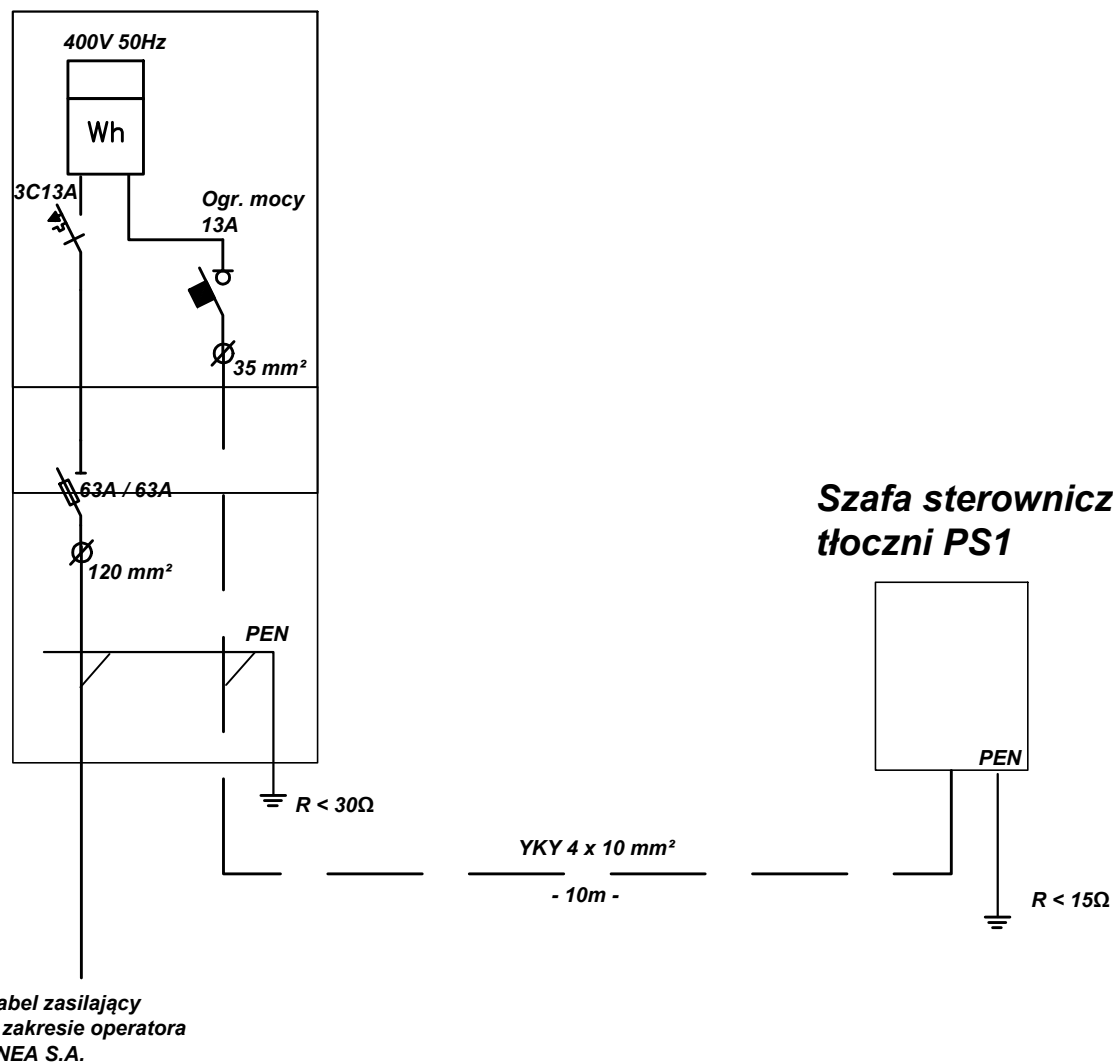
400V 50Hz

Wh

3C13A

Ogr. mocy 13A

$\varnothing$ 35 mm²

63A / 63A

$\varnothing$ 120 mm²

PEN

R < 30Ω

Szafa sterownicz
tłoczni PS1

PEN

YKY 4 x 10 mm²

- 10m -

R < 15Ω

abel zasilający
zakresie operatora
NEA S.A.